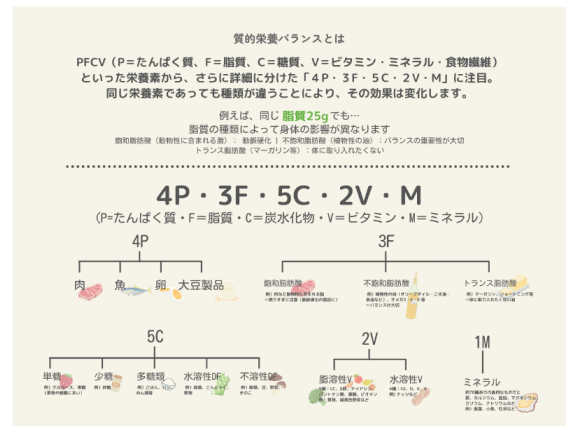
質的栄養バランスとは

PFCV（P=たんぱく質、F=脂質、C=糖質、V=ビタミン・ミネラル・食物繊維）といった栄養素から、さらに詳細に分けた「4P・3F・5C・2V・M」に注目。同じ栄養素であっても種類が違うことにより、その効果は変化します。

例えば、同じ 脂質25g でも…
脂質の種類によって身体の影響が異なります
飽和脂肪酸（動物性に含まれる脂）：動脈硬化｜不飽和脂肪酸（植物性の油）：バランスの重要性が大切
トランス脂肪酸（マーガリン等）：体に取り入れたくない

4P・3F・5C・2V・M
（P=たんぱく質・F=脂質・C=炭水化物・V=ビタミン・M=ミネラル）

4P
肉　魚　卵　大豆製品

3F
飽和脂肪酸
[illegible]
不飽和脂肪酸
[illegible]
トランス脂肪酸
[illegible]

5C
単糖
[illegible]
少糖
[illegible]
多糖類
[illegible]
水溶性DF
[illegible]
不溶性DF
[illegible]

2V
脂溶性V
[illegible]
水溶性V
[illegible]

1M
ミネラル
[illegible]